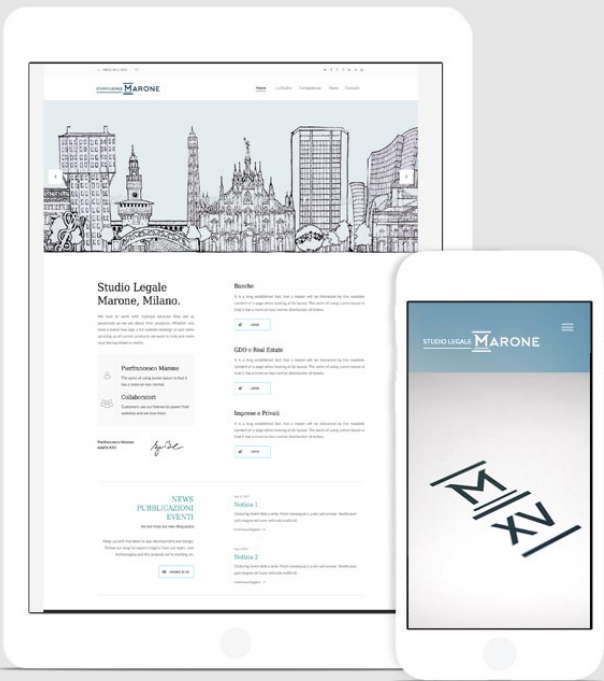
STUDIO LEGALE MARONE

Home Lo Studio Competenze News Contatti

Studio Legale Marone, Milano.

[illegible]

Pierfrancesco Marone

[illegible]

Collaboratori

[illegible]

Banche

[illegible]

GDO e Real Estate

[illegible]

Imprese e Privati

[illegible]

NEWS PUBBLICAZIONI EVENTI

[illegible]

Notizia 1

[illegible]

Notizia 2

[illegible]

STUDIO LEGALE MARONE

M XV